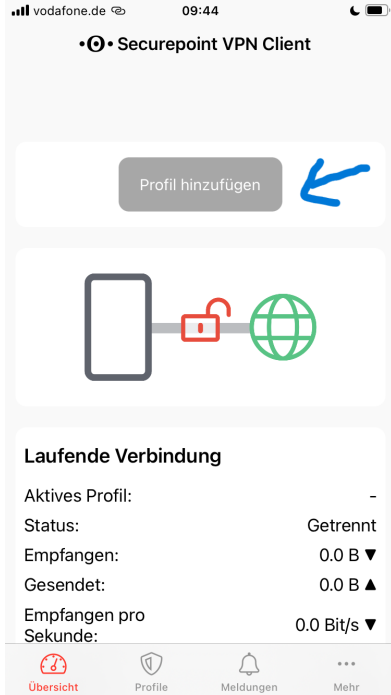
vodafone.de 09:44

Securepoint VPN Client

Profil hinzufügen

Laufende Verbindung

| | |
|---|---|
| Aktives Profil: | - |
| Status: | Getrennt |
| Empfangen: | 0.0 B ▼ |
| Gesendet: | 0.0 B ▲ |
| Empfangen pro Sekunde: | 0.0 Bit/s ▼ |

Übersicht Profile Meldungen Mehr